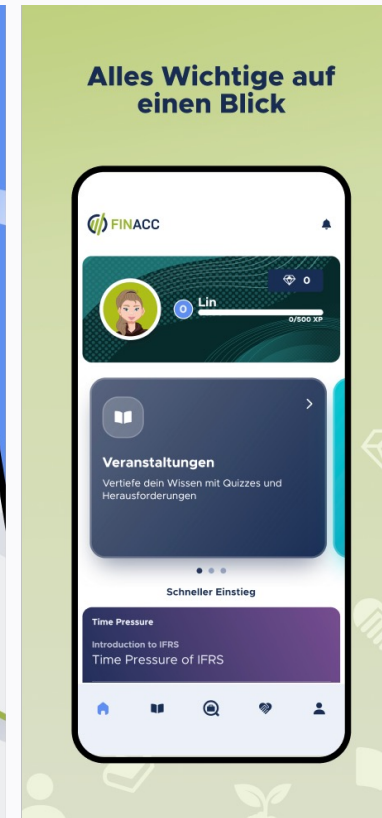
Alles Wichtige auf einen Blick

FINACC

0

0 Lin

0/500 XP

Veranstaltungen

Vertiefe dein Wissen mit Quizzes und Herausforderungen

Schneller Einstieg

Time Pressure

Introduction to IFRS

Time Pressure of IFRS